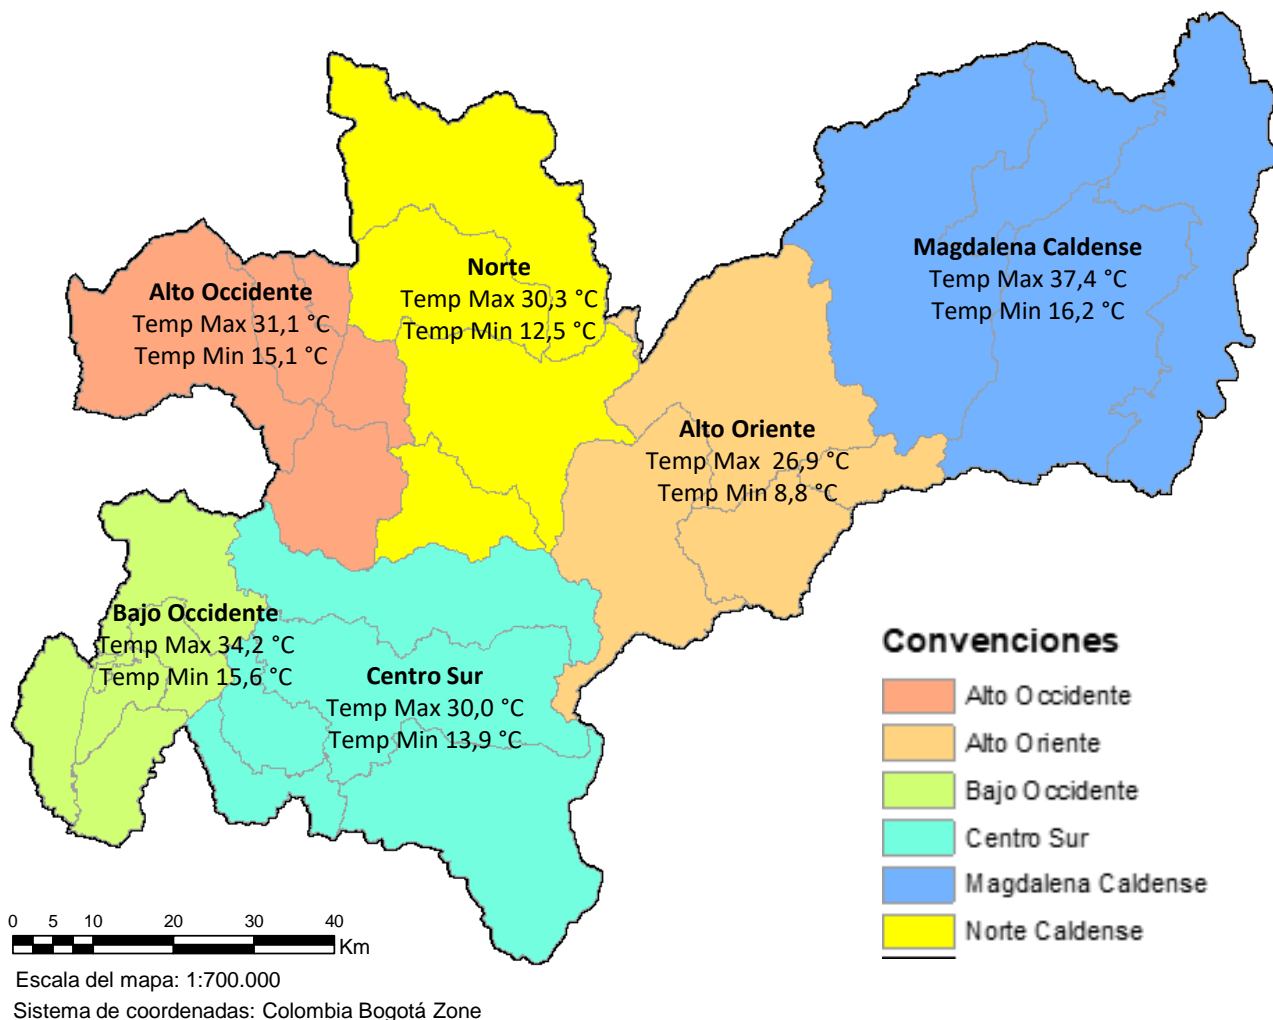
Magdalena Caldense
Temp Max 37,4 °C
Temp Min 16,2 °C

Norte
Temp Max 30,3 °C
Temp Min 12,5 °C

Alto Occidente
Temp Max 31,1 °C
Temp Min 15,1 °C

Alto Oriente
Temp Max 26,9 °C
Temp Min 8,8 °C

Bajo Occidente
Temp Max 34,2 °C
Temp Min 15,6 °C

Centro Sur
Temp Max 30,0 °C
Temp Min 13,9 °C

Convenciones
Alto Occidente
Alto Oriente
Bajo Occidente
Centro Sur
Magdalena Caldense
Norte Caldense

0 5 10 20 30 40
Km

Escala del mapa: 1:700.000
Sistema de coordenadas: Colombia Bogotá Zone